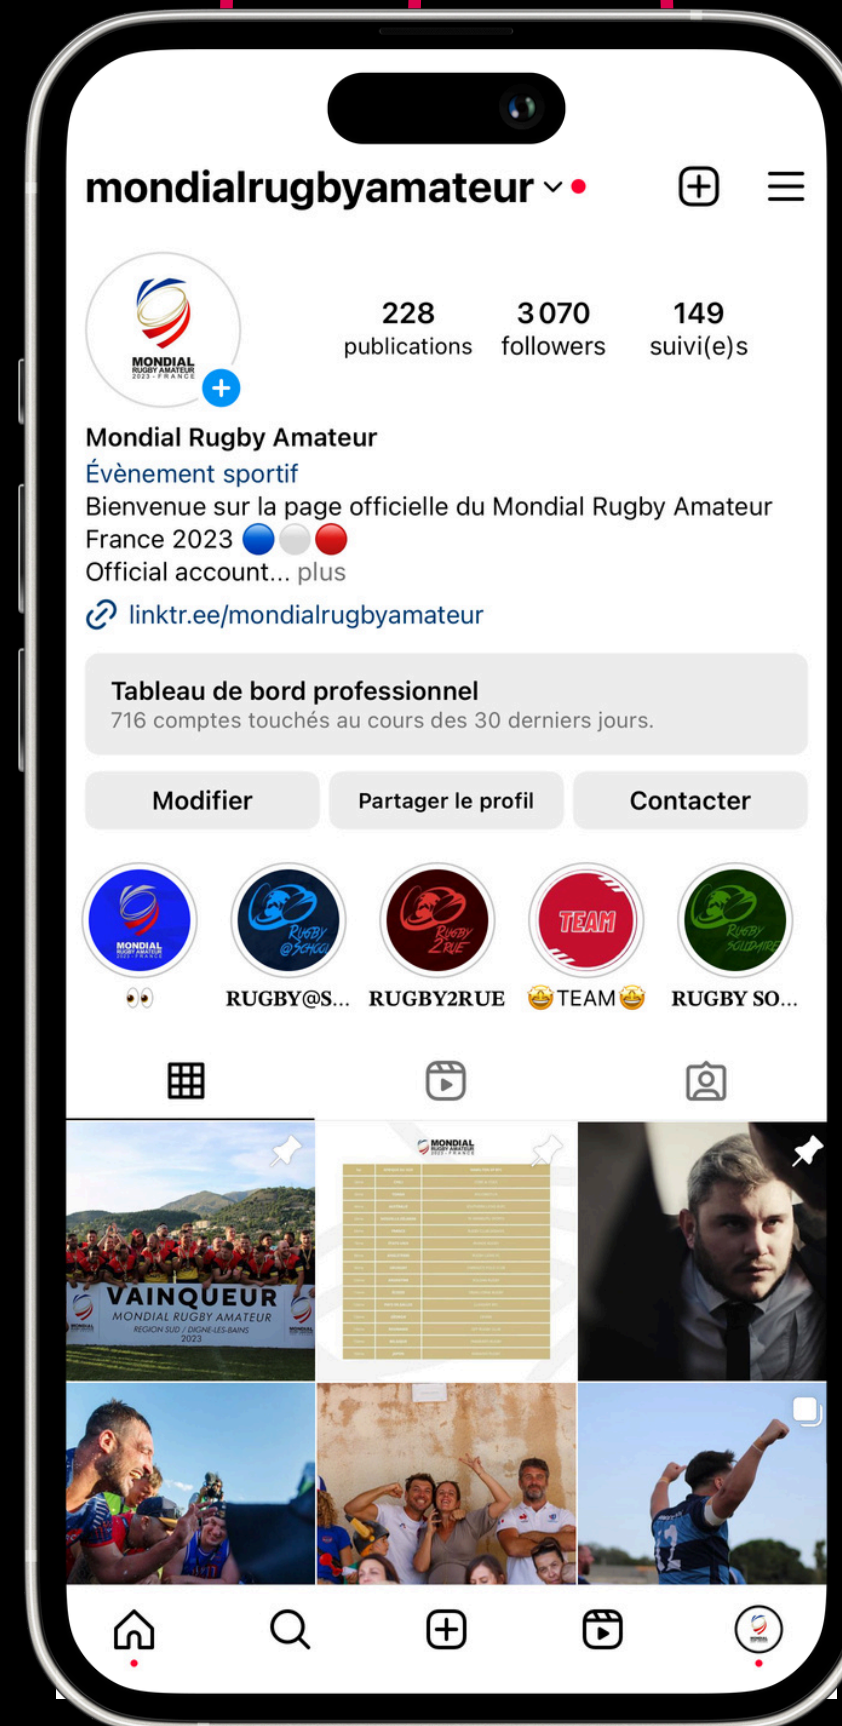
mondialrugbyamateur

MONDIAL RUGBY AMATEUR 2023 · FRANCE

228 publications
3 070 followers
149 suivi(e)s

Mondial Rugby Amateur
Évènement sportif
Bienvenue sur la page officielle du Mondial Rugby Amateur France 2023 🔵⚪🔴
Official account... plus
linktr.ee/mondialrugbyamateur

Tableau de bord professionnel
716 comptes touchés au cours des 30 derniers jours.

Modifier
Partager le profil
Contacter

MONDIAL RUGBY AMATEUR 2023 · FRANCE
👀
RUGBY @SCHOOL
RUGBY@S...
RUGBY 2RUE
RUGBY2RUE
TEAM
🤩TEAM🤩
RUGBY SOLIDAIRE
RUGBY SO...

VAINQUEUR
MONDIAL RUGBY AMATEUR
REGION SUD / DIGNE-LES-BAINS
2023

MONDIAL RUGBY AMATEUR